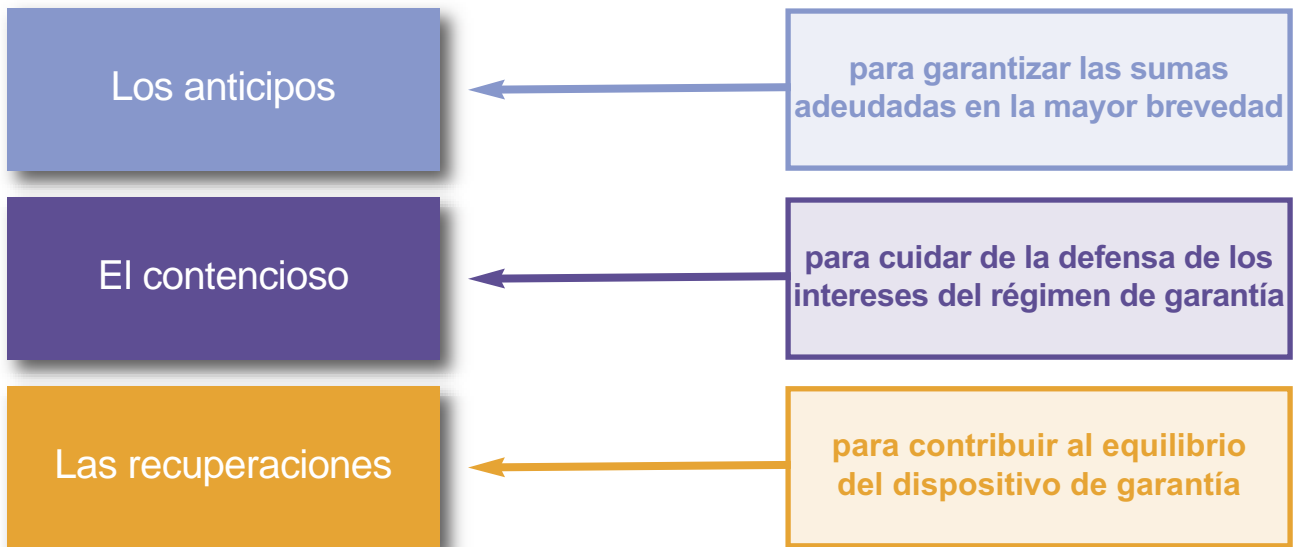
Los anticipos

para garantizar las sumas adeudadas en la mayor brevedad

El contencioso

para cuidar de la defensa de los intereses del régimen de garantía

Las recuperaciones

para contribuir al equilibrio del dispositivo de garantía